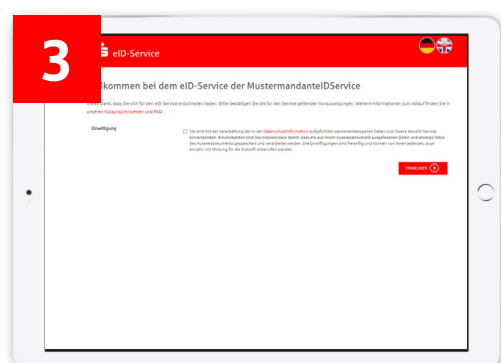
3

eID-Service

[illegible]kommen bei dem eID-Service der MustermandantelDService

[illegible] dank, dass Sie sich für den eID-Service entschieden haben. Bitte bestätigen Sie für den Service geltenden Voraussetzungen. Weitere Informationen zum Ablauf finden Sie in unseren Nutzungshinweisen und FAQ.

Einwilligung

Sie sind mit der Verarbeitung der in der Datenschutzinformation aufgeführten personenbezogenen Daten zum Zweck des eID-Service einverstanden. Einverstanden sind Sie insbesondere damit, dass die aus Ihrem Ausweisdokument ausgelesenen Daten und etwaige Fotos des Ausweisdokuments gespeichert und verarbeitet werden. Die Einwilligungen sind freiwillig und können von Ihnen jederzeit, auch einzeln, mit Wirkung für die Zukunft widerrufen werden.

EINWILLIGEN